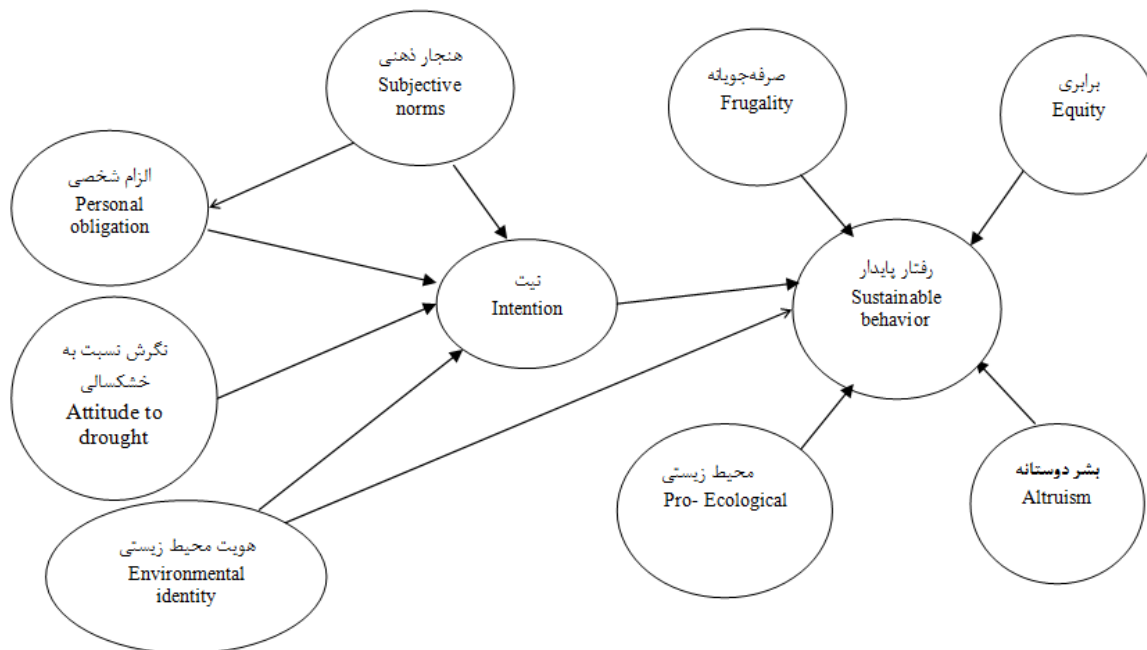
هنجار ذهنی
Subjective norms

صرفه‌جویانه
Frugality

برابری
Equity

الزام شخصی
Personal obligation

نیت
Intention

رفتار پایدار
Sustainable behavior

نگرش نسبت به خشکسالی
Attitude to drought

محیط زیستی
Pro- Ecological

بشر دوستانه
Altruism

هویت محیط زیستی
Environmental identity